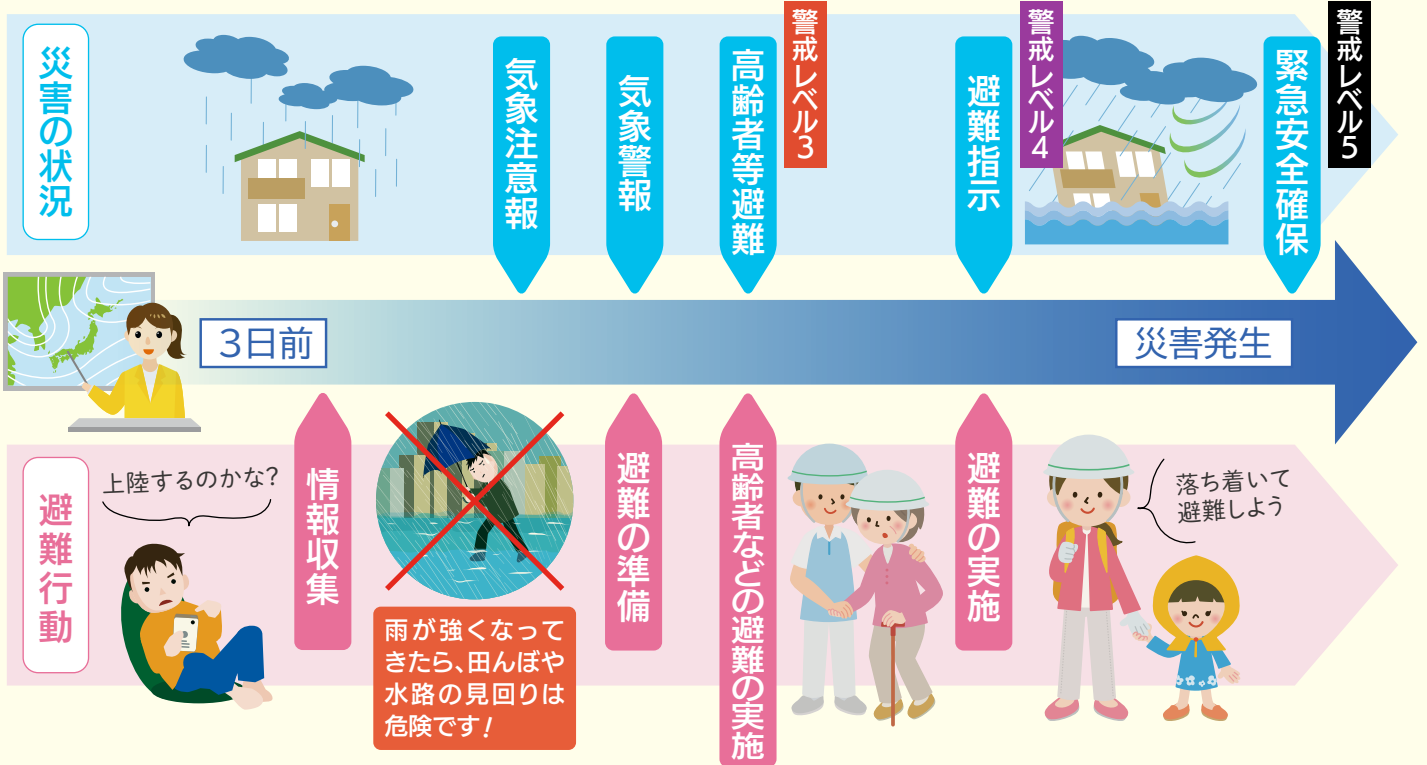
災害の状況

気象注意報

気象警報

警戒レベル3
高齢者等避難

避難指示
警戒レベル4

緊急安全確保
警戒レベル5

3日前

災害発生

避難行動

上陸するのかな?

情報収集

雨が強くなってきたら、田んぼや水路の見回りは危険です!

避難の準備

高齢者などの避難の実施

避難の実施

落ち着いて避難しよう